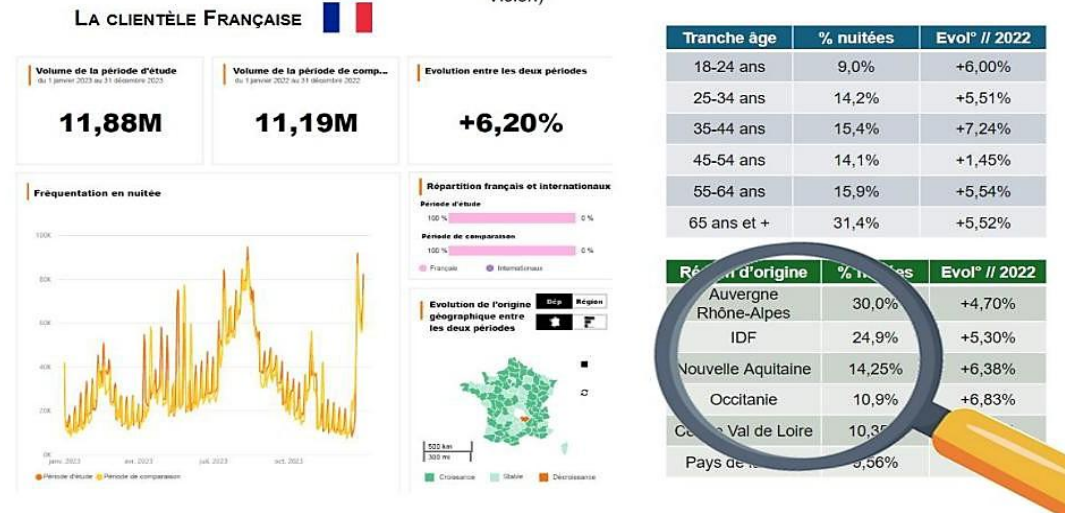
La clientèle Française

Vision)

Volume de la période d'étude
du 1 janvier 2023 au 31 décembre 2023

11,88M

Volume de la période de comp...
du 1 janvier 2022 au 31 décembre 2022

11,19M

Evolution entre les deux périodes

+6,20%

Fréquentation en nuitée

100K
80K
60K
40K
20K
0K
janv. 2023
avr. 2023
juil. 2023
oct. 2023

Période d'étude
Période de comparaison

Répartition français et internationaux

Période d'étude
100 %
0 %
Période de comparaison
100 %
0 %
Français
Internationaux

Evolution de l'origine géographique entre les deux périodes

Dép
Région

500 km
300 mi

Croissance
Stable
Décroissance

| Tranche âge | % nuitées | Evol° // 2022 |
|---|---|---|
| 18-24 ans | 9,0% | +6,00% |
| 25-34 ans | 14,2% | +5,51% |
| 35-44 ans | 15,4% | +7,24% |
| 45-54 ans | 14,1% | +1,45% |
| 55-64 ans | 15,9% | +5,54% |
| 65 ans et + | 31,4% | +5,52% |

| Ré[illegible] d'origine | % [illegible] | Evol° // 2022 |
|---|---|---|
| Auvergne Rhône-Alpes | 30,0% | +4,70% |
| IDF | 24,9% | +5,30% |
| Nouvelle Aquitaine | 14,25% | +6,38% |
| Occitanie | 10,9% | +6,83% |
| Ce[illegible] Val de Loire | 10,3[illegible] | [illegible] |
| Pays de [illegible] | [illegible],56% | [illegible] |